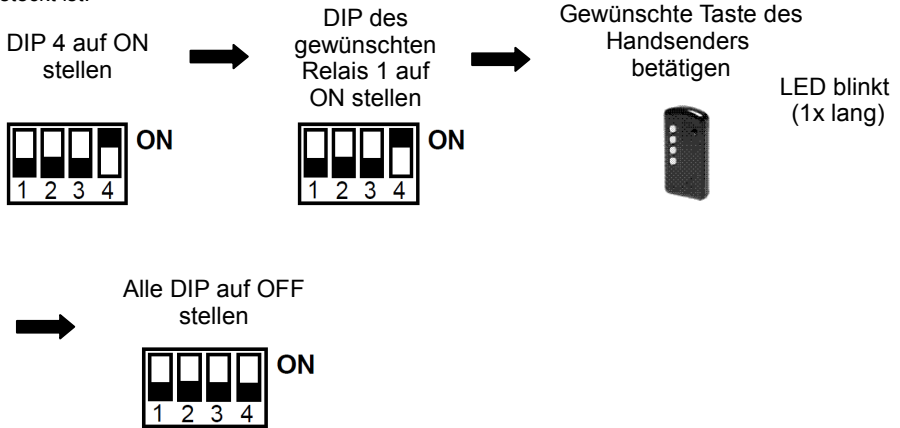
steckt ist.

DIP 4 auf ON stellen

ON
1 2 3 4

DIP des gewünschten Relais 1 auf ON stellen

ON
1 2 3 4

Gewünschte Taste des Handsenders betätigen

LED blinkt (1x lang)

Alle DIP auf OFF stellen

ON
1 2 3 4